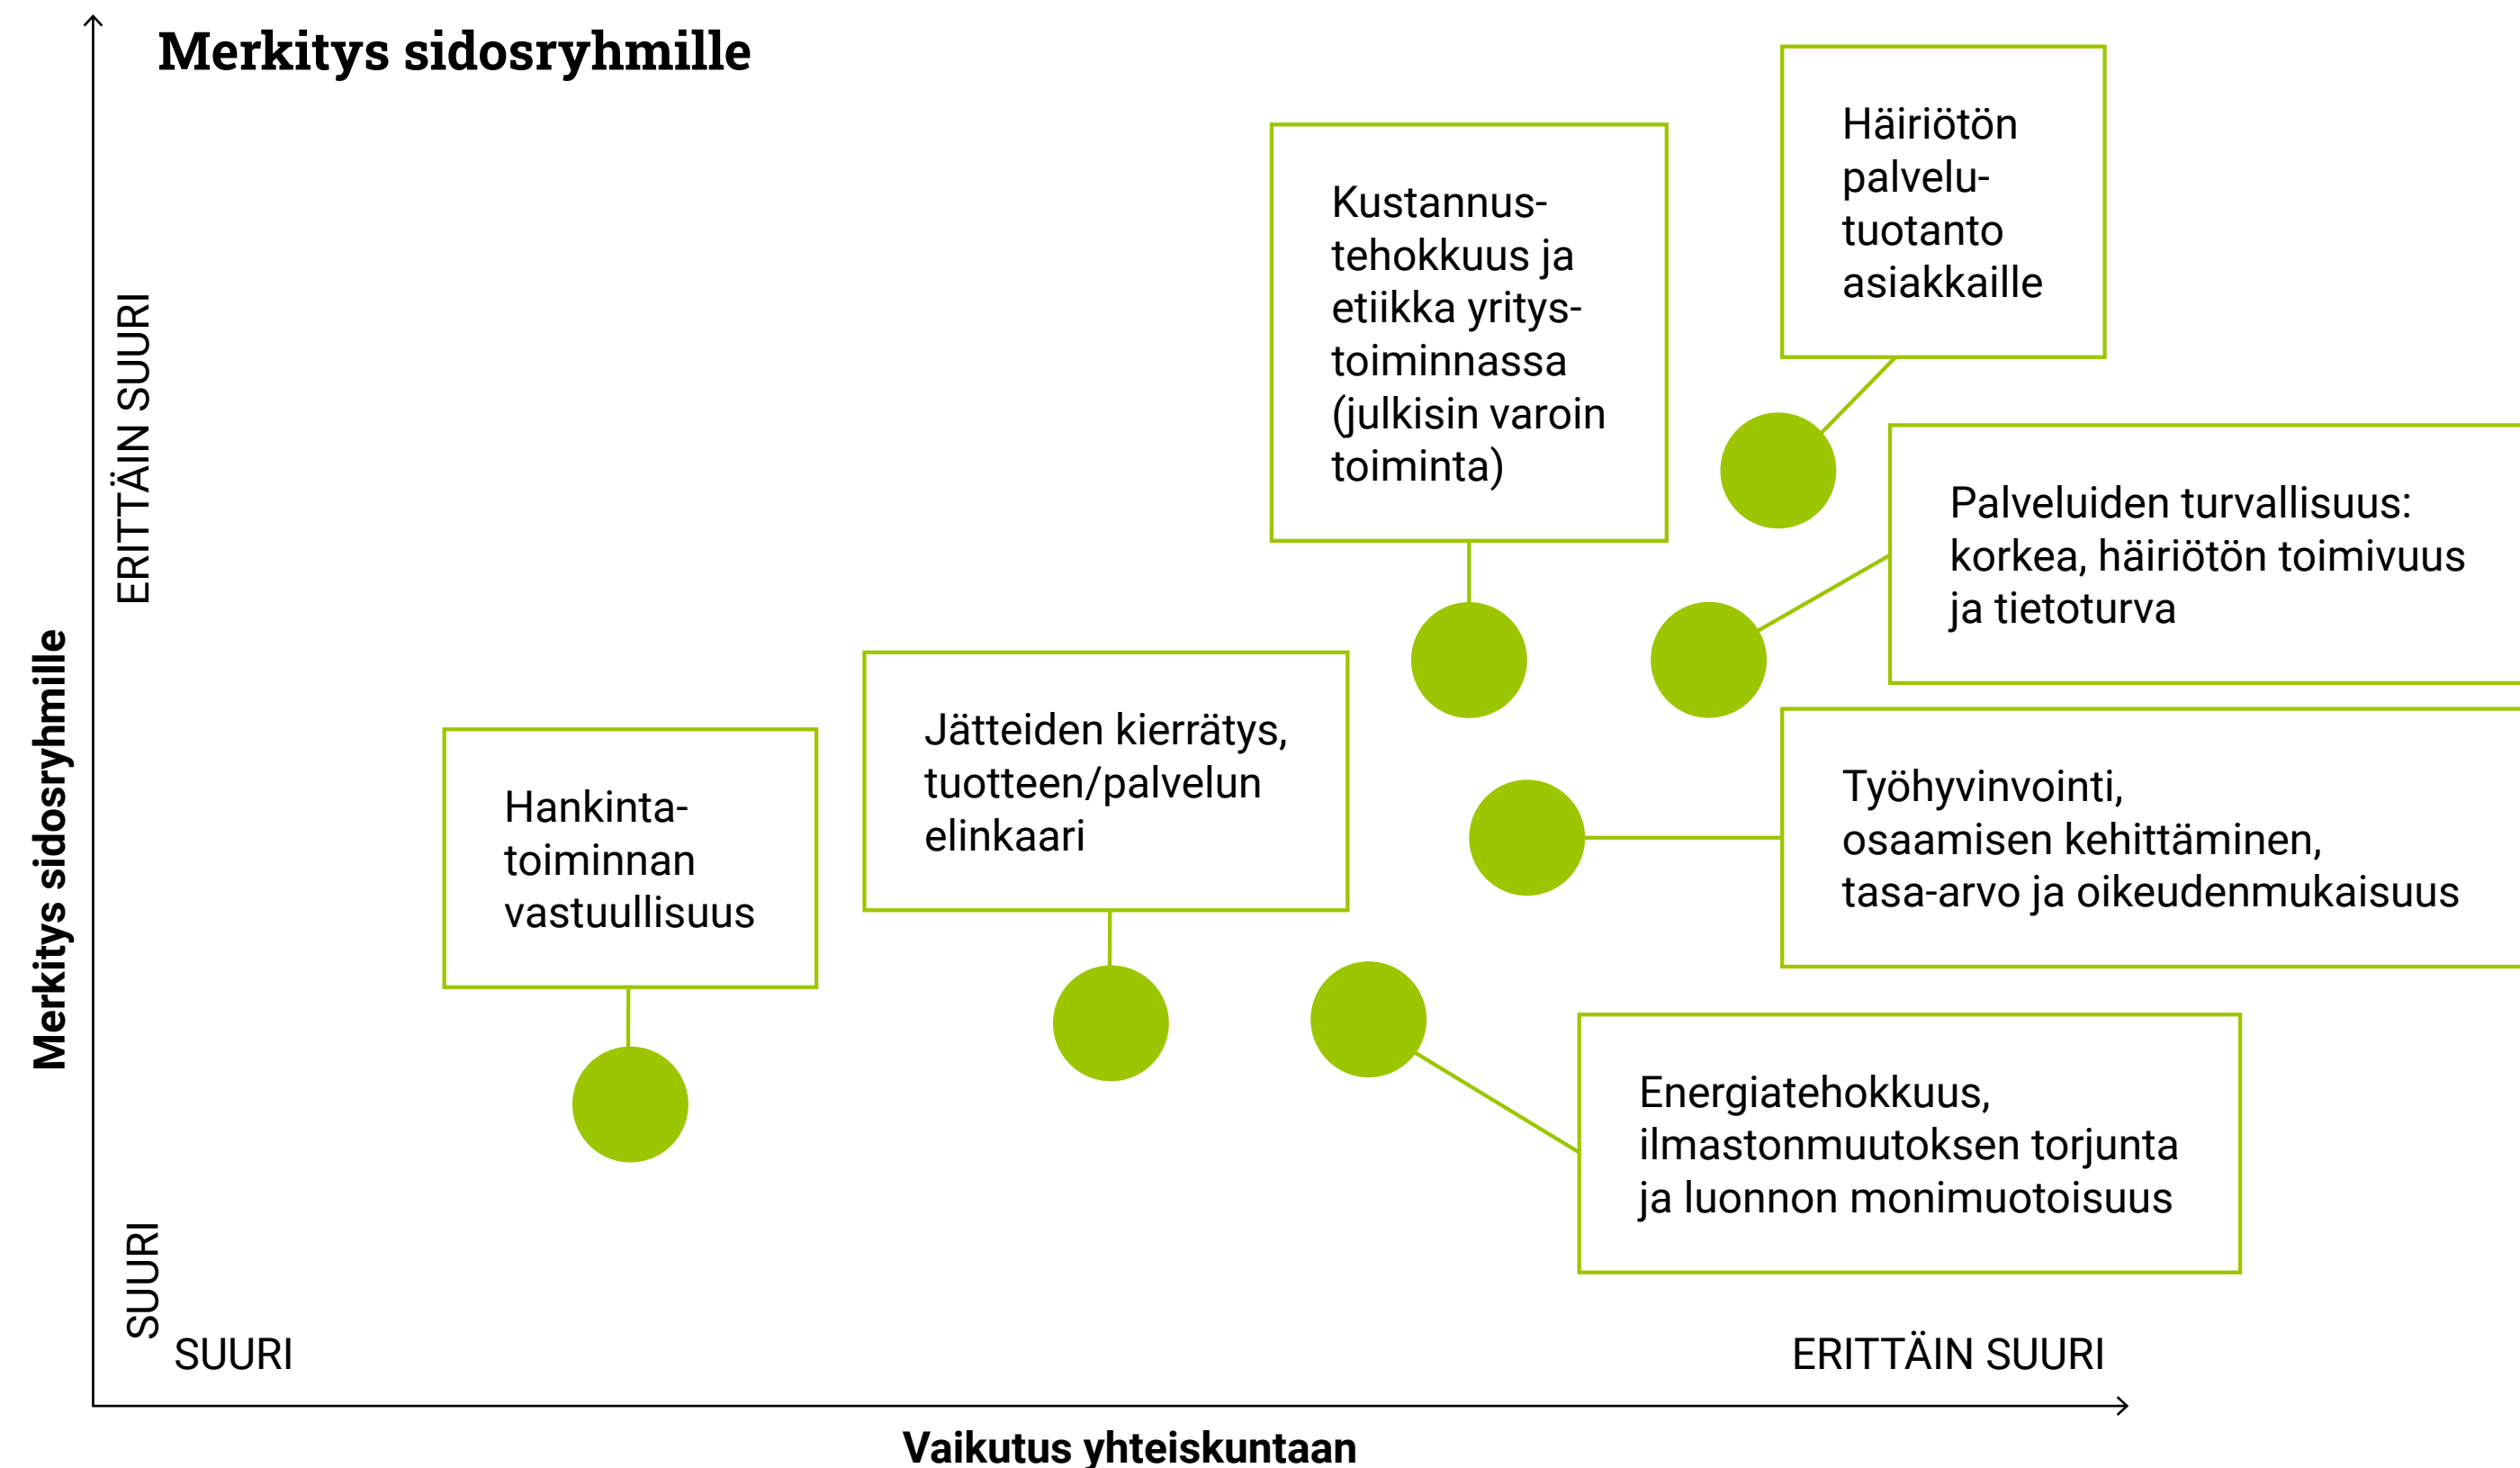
Merkitys sidosryhmille

Merkitys sidosryhmille

ERITTÄIN SUURI

Häiriötön palvelutuotanto asiakkaille

Kustannustehokkuus ja etiikka yritystoiminnassa (julkisin varoin toiminta)

Palveluiden turvallisuus: korkea, häiriötön toimivuus ja tietoturva

Jätteiden kierrätys, tuotteen/palvelun elinkaari

Hankintatoiminnan vastuullisuus

Työhyvinvointi, osaamisen kehittäminen, tasa-arvo ja oikeudenmukaisuus

Energiatehokkuus, ilmastonmuutoksen torjunta ja luonnon monimuotoisuus

SUURI

SUURI

ERITTÄIN SUURI

Vaikutus yhteiskuntaan